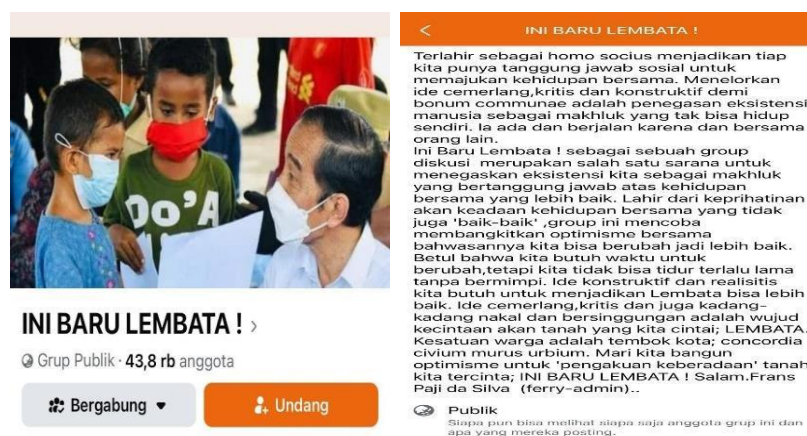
Do'A

INI BARU LEMBATA ! ›

Grup Publik · 43,8 rb anggota

Bergabung ▾

Undang

<

INI BARU LEMBATA !

Terlahir sebagai homo socius menjadikan tiap kita punya tanggung jawab sosial untuk memajukan kehidupan bersama. Menelorkan ide cemerlang,kritis dan konstruktif demi bonum communae adalah penegasan eksistensi manusia sebagai makhluk yang tak bisa hidup sendiri. Ia ada dan berjalan karena dan bersama orang lain.
Ini Baru Lembata ! sebagai sebuah group diskusi merupakan salah satu sarana untuk menegaskan eksistensi kita sebagai makhluk yang bertanggung jawab atas kehidupan bersama yang lebih baik. Lahir dari keprihatinan akan keadaan kehidupan bersama yang tidak juga 'baik-baik' ,group ini mencoba membangkitkan optimisme bersama bahwasannya kita bisa berubah jadi lebih baik. Betul bahwa kita butuh waktu untuk berubah,tetapi kita tidak bisa tidur terlalu lama tanpa bermimpi. Ide konstruktif dan realisitis kita butuh untuk menjadikan Lembata bisa lebih baik. Ide cemerlang,kritis dan juga kadang-kadang nakal dan bersinggungan adalah wujud kecintaan akan tanah yang kita cintai; LEMBATA. Kesatuan warga adalah tembok kota; concordia civium murus urbium. Mari kita bangun optimisme untuk 'pengakuan keberadaan' tanah kita tercinta; INI BARU LEMBATA ! Salam.Frans Paji da Silva (ferry-admin)..

Publik
Siapa pun bisa melihat siapa saja anggota grup ini dan apa yang mereka posting.